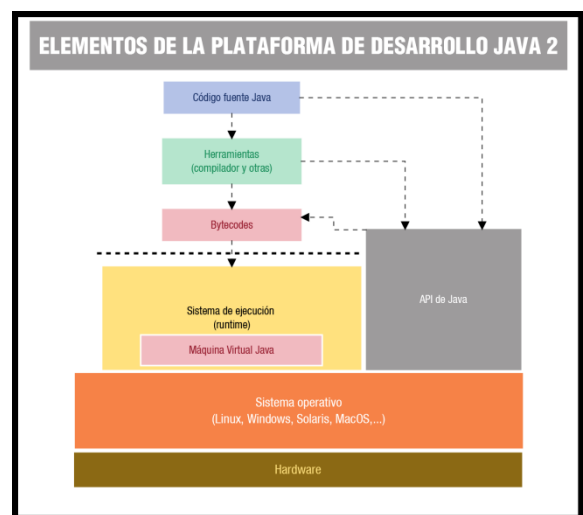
ELEMENTOS DE LA PLATAFORMA DE DESARROLLO JAVA 2

Código fuente Java

Herramientas
(compilador y otras)

Bytecodes

Sistema de ejecución
(runtime)

Máquina Virtual Java

API de Java

Sistema operativo
(Linux, Windows, Solaris, MacOS,...)

Hardware